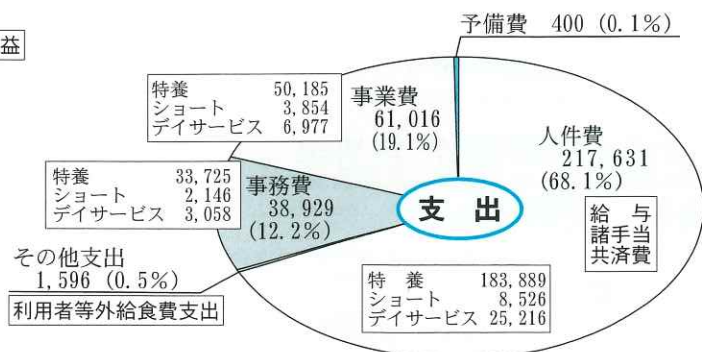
益

予備費　400 (0.1%)

特養　50,185
ショート　3,854
デイサービス　6,977

事業費
61,016
(19.1%)

人件費
217,631
(68.1%)

特養　33,725
ショート　2,146
デイサービス　3,058

事務費
38,929
(12.2%)

支　出

給　与
諸手当
共済費

その他支出
1,596 (0.5%)

利用者等外給食費支出

特　養　183,889
ショート　8,526
デイサービス　25,216